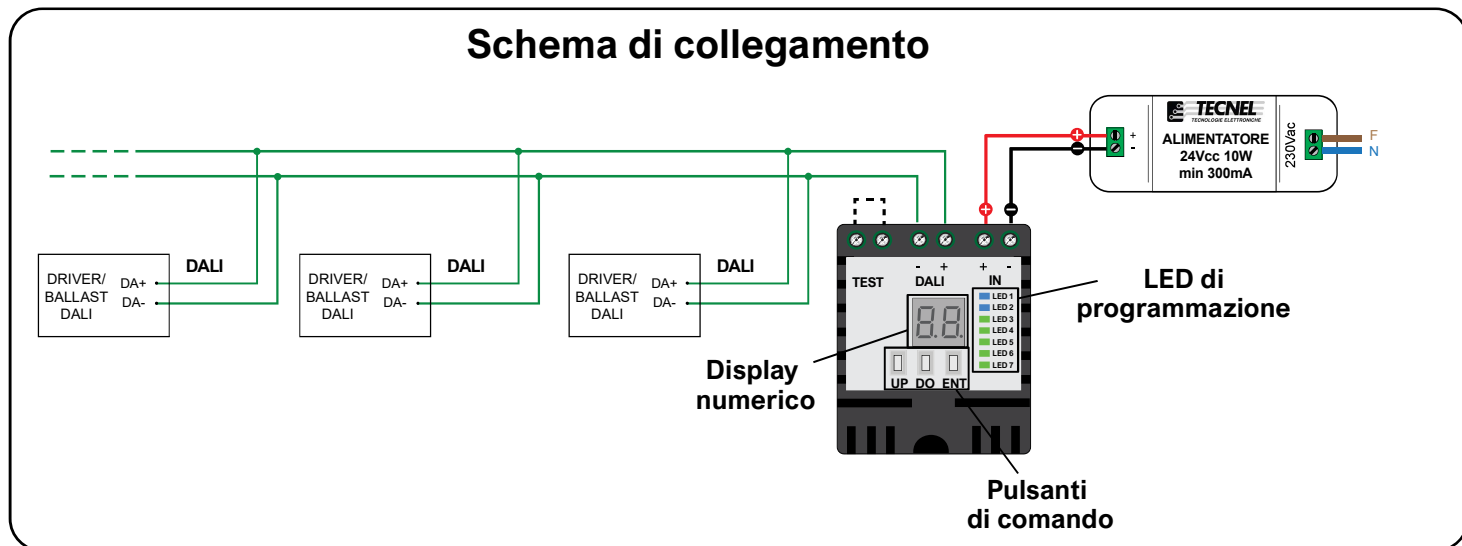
Schema di collegamento

TECNEL
TECNOLOGIE ELETTRONICHE
ALIMENTATORE
24Vcc 10W
min 300mA
230Vac
+
-
F
N

DRIVER/
BALLAST
DALI
DA+
DA-
DALI

DRIVER/
BALLAST
DALI
DA+
DA-
DALI

DRIVER/
BALLAST
DALI
DA+
DA-
DALI

TEST
- +
DALI
+ -
IN
LED 1
LED 2
LED 3
LED 4
LED 5
LED 6
LED 7
8.8.
UP DO ENT

LED di
programmazione

Display
numerico

Pulsanti
di comando